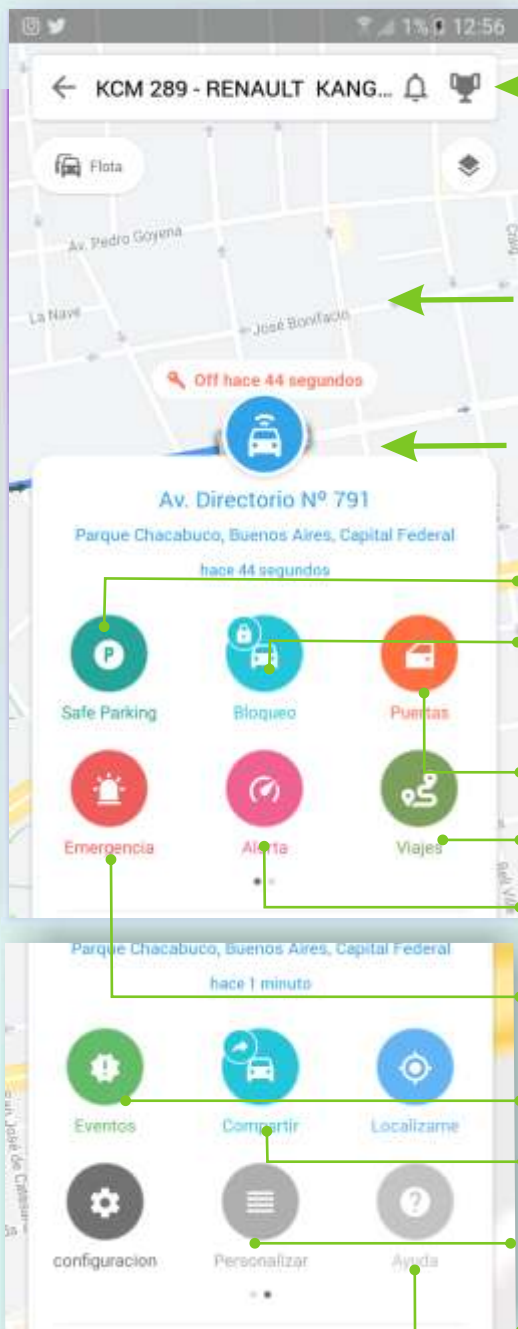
1% 12:56

KCM 289 - RENAULT KANG...

Flota

Av. Pedro Goyena

La Nave

José Bonifacio

Off hace 44 segundos

Av. Directorio Nº 791

Parque Chacabuco, Buenos Aires, Capital Federal

hace 44 segundos

Safe Parking

Bloqueo

Puertas

Emergencia

Alerta

Viajes

Parque Chacabuco, Buenos Aires, Capital Federal

hace 1 minuto

Eventos

Compartir

Localizame

configuracion

Personalizar

Ayuda

San José de Calasanz